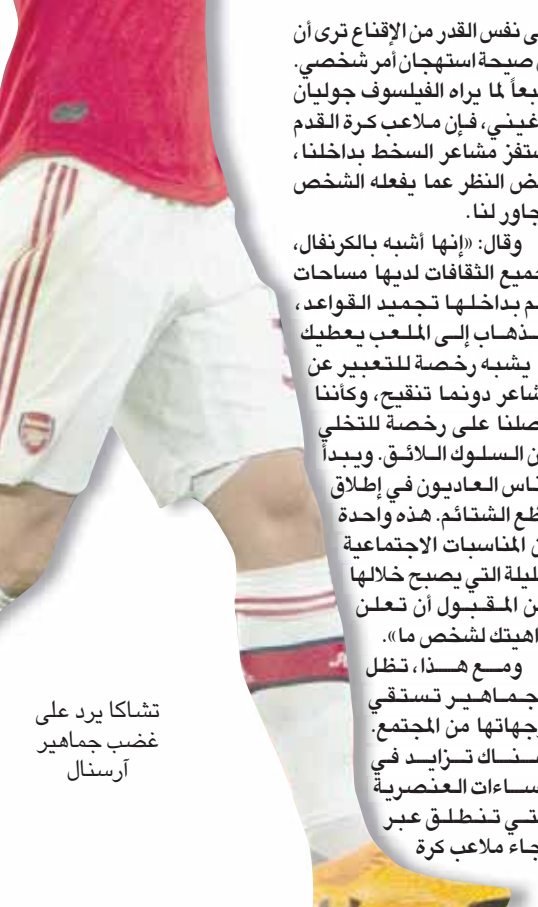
ى نفس القدر من الإقناع ترى أن صحة استهجان أمر شخصي. بعاً لما يراه الفيلسوف جوليان غيني، فإن ملاعب كرة القدم ستفز مشاعر السخط بداخلنا، ض النظر عما يفعله الشخص جاور لنا.

وقال: «إنها أشبه بالكرنفال، جميع الثقافات لديها مساحات تم بداخلها تجميد القواعد، ذهاب إلى الملعب يعطيك يشبه رخصة للتعبير عن شاعر دونما تنقيح، وكأننا صلنا على رخصة للتخلي ن السلوك اللائق. ويبدأ ناس العاديون في إطلاق طع الشتائم. هذه واحدة ن المناسبات الاجتماعية قليلة التي يصبح خلالها ن المقبول أن تعلن اهيتك لشخص ما».

ومع هذا، تظل جماهير تستقي جهاتها من المجتمع. ناك تزايد في ساءات العنصرية تي تنطلق عبر جاء ملاعب كرة

تشاكا يرد على غضب جماهير آرسنال